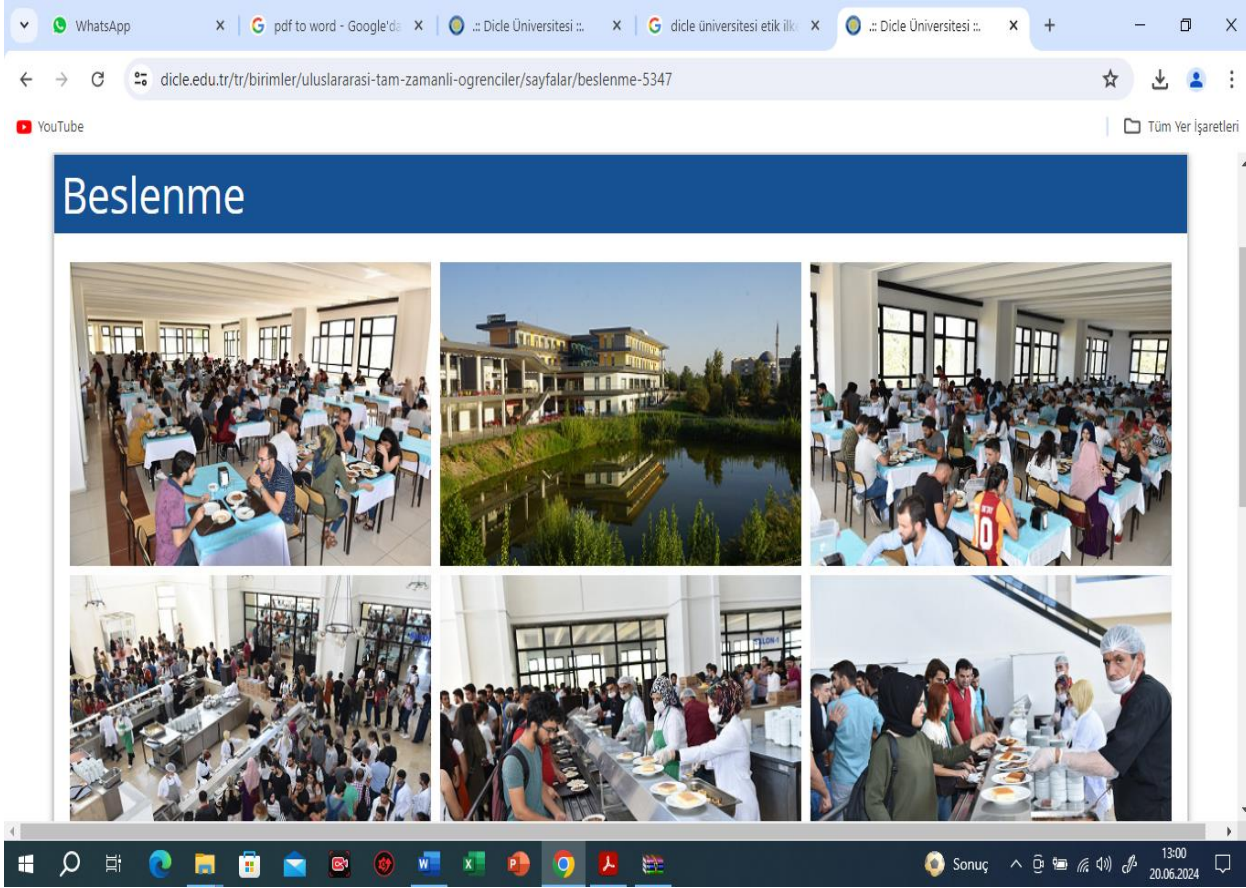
WhatsApp
pdf to word - Google'da
.:: Dicle Üniversitesi ::.
dicle üniversitesi etik ilk
.:: Dicle Üniversitesi ::.

dicle.edu.tr/tr/birimler/uluslararasi-tam-zamanli-ogrenciler/sayfalar/beslenme-5347

YouTube
Tüm Yer İşaretleri

Beslenme

Sonuç
13:00
20.06.2024